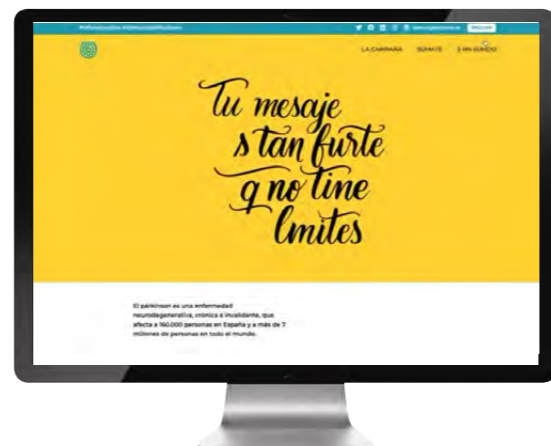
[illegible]

LA CAMPAÑA SÚMATE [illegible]

Tu mesaje s tan furte q no tine lmites

El párkinson es una enfermedad neurodegenerativa, crónica e invalidante, que afecta a 160.000 personas en España y a más de 7 millones de personas en todo el mundo.